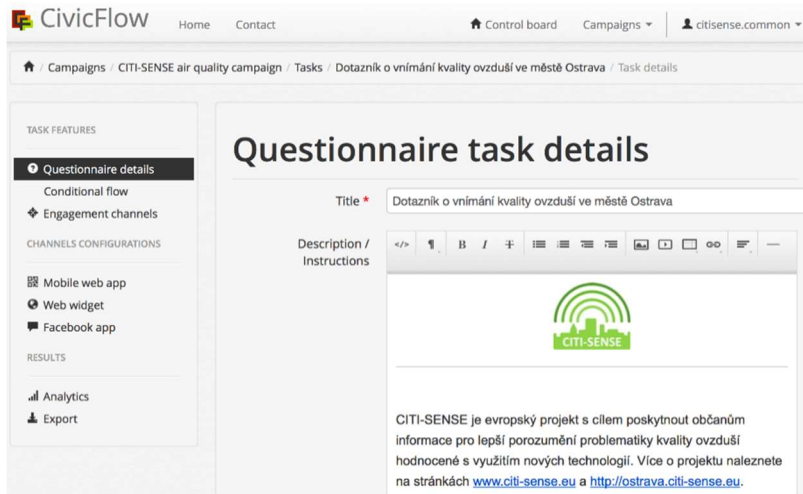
CivicFlow Home Contact Control board Campaigns citisense.common

Campaigns / CITI-SENSE air quality campaign / Tasks / Dotazník o vnímání kvality ovzduší ve městě Ostrava / Task details

TASK FEATURES

Questionnaire details

Conditional flow

Engagement channels

CHANNELS CONFIGURATIONS

Mobile web app

Web widget

Facebook app

RESULTS

Analytics

Export

Questionnaire task details

Title *

Dotazník o vnímání kvality ovzduší ve městě Ostrava

Description / Instructions

CITI-SENSE

CITI-SENSE je evropský projekt s cílem poskytnout občanům informace pro lepší porozumění problematiky kvality ovzduší hodnocené s využitím nových technologií. Více o projektu naleznete na stránkách www.citi-sense.eu a http://ostrava.citi-sense.eu.